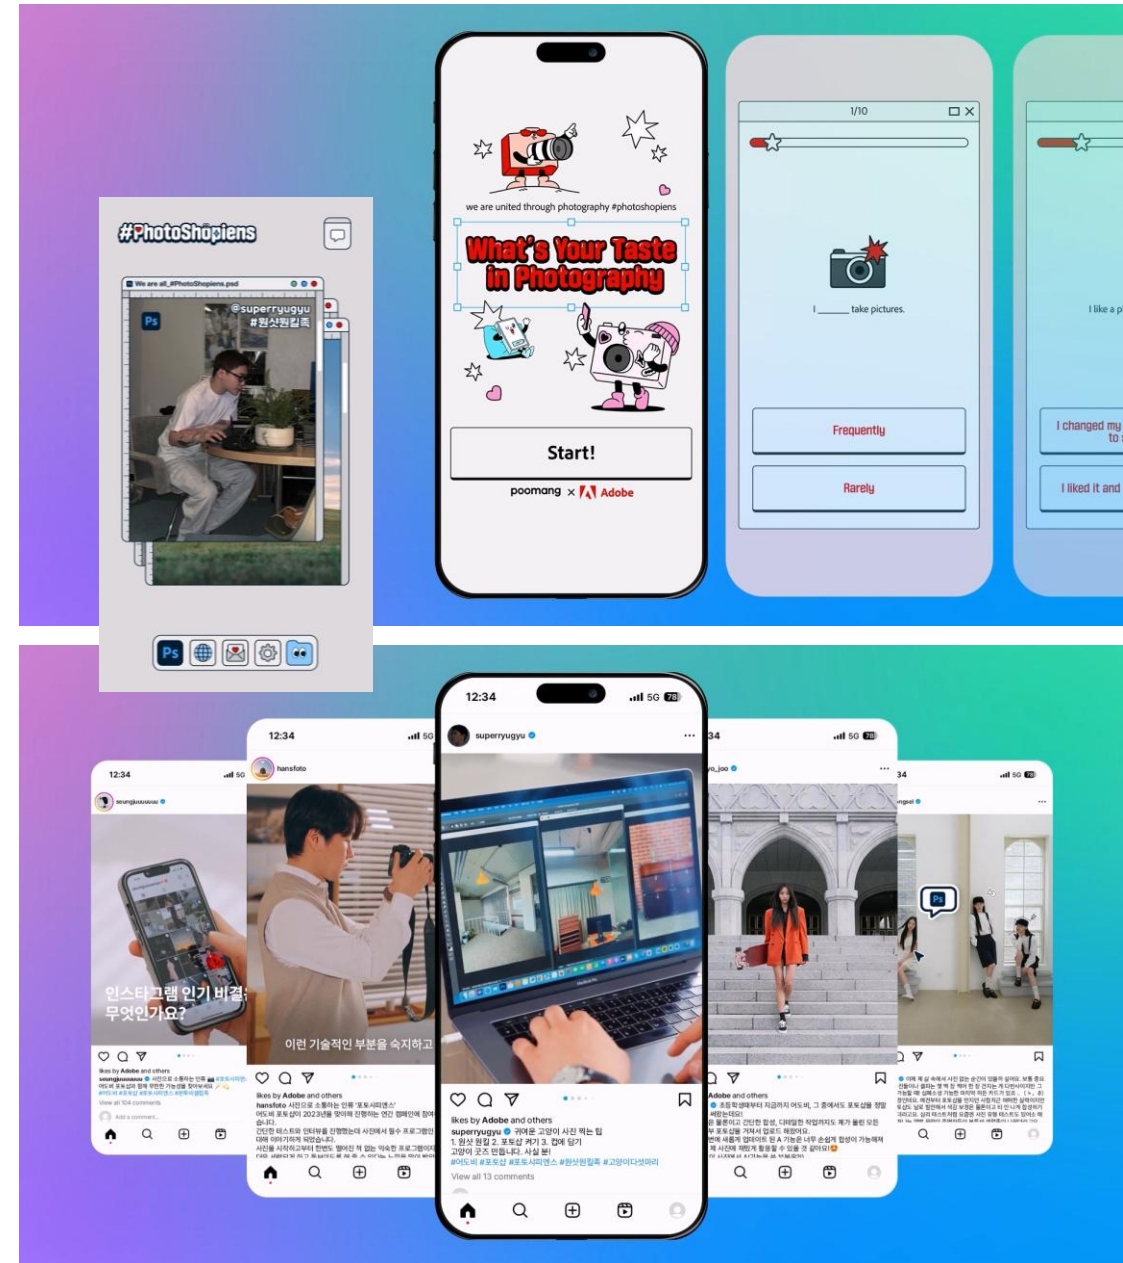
#PhotoShopiens

We are all_#PhotoShopiens.psd

@superryugyu
#원샷원킬족

we are united through photography #photoshopiens

What's Your Taste in Photography

Start!

poomang × Adobe

1/10

I ______ take pictures.

Frequently

Rarely

I like a p

I changed my to

I liked it and

12:34

superryugyu

hansfoto

인스타그램 인기 비결 무엇인가요?

이런 기술적인 부분을 숙지하고

likes by Adobe and others
superryugyu 귀여운 고양이 사진 찍는 팁
1. 원샷 원킬 2. 포토샵 켜기 3. 컵에 담기
고양이 굿즈 만듭니다. 사실 뿐!
#어도비 #포토샵 #포토샤피엔스 #원샷원킬족 #고양이다섯마리
View all 13 comments

likes by Adobe and others
hansfoto 사진으로 소통하는 인류 '포토사피엔스'
어도비 포토샵이 2023년을 맞이해 진행하는 연간 캠페인에 참여
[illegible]

likes by Adobe and others

Adobe and others
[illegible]

12:34

5G